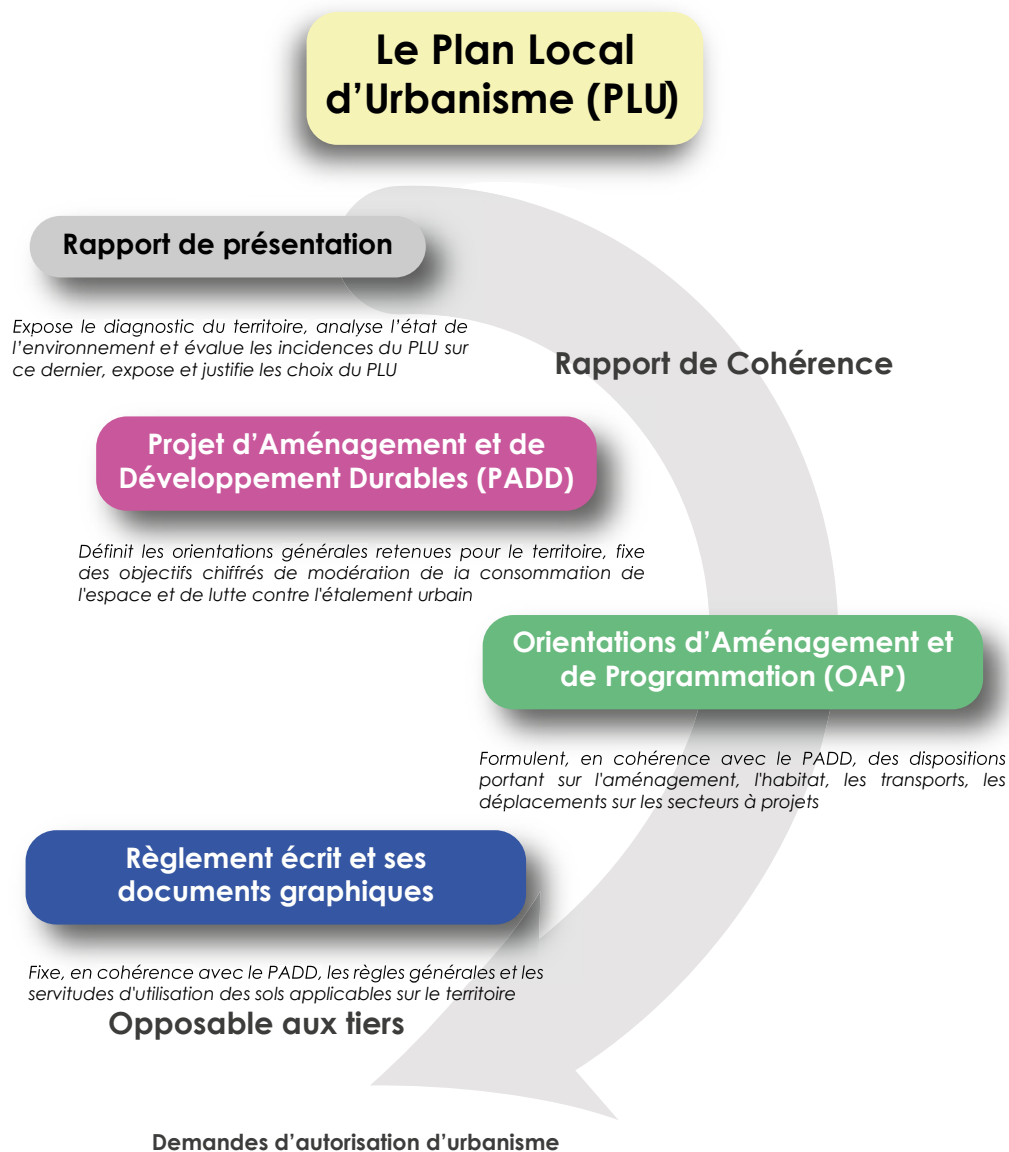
Le Plan Local d’Urbanisme (PLU)

Rapport de présentation

Expose le diagnostic du territoire, analyse l’état de l’environnement et évalue les incidences du PLU sur ce dernier, expose et justifie les choix du PLU

Rapport de Cohérence

Projet d’Aménagement et de Développement Durables (PADD)

Définit les orientations générales retenues pour le territoire, fixe des objectifs chiffrés de modération de ia consommation de l'espace et de lutte contre l'étalement urbain

Orientations d’Aménagement et de Programmation (OAP)

Formulent, en cohérence avec le PADD, des dispositions portant sur l'aménagement, l'habitat, les transports, les déplacements sur les secteurs à projets

Règlement écrit et ses documents graphiques

Fixe, en cohérence avec le PADD, les règles générales et les servitudes d'utilisation des sols applicables sur le territoire

Opposable aux tiers

Demandes d’autorisation d’urbanisme